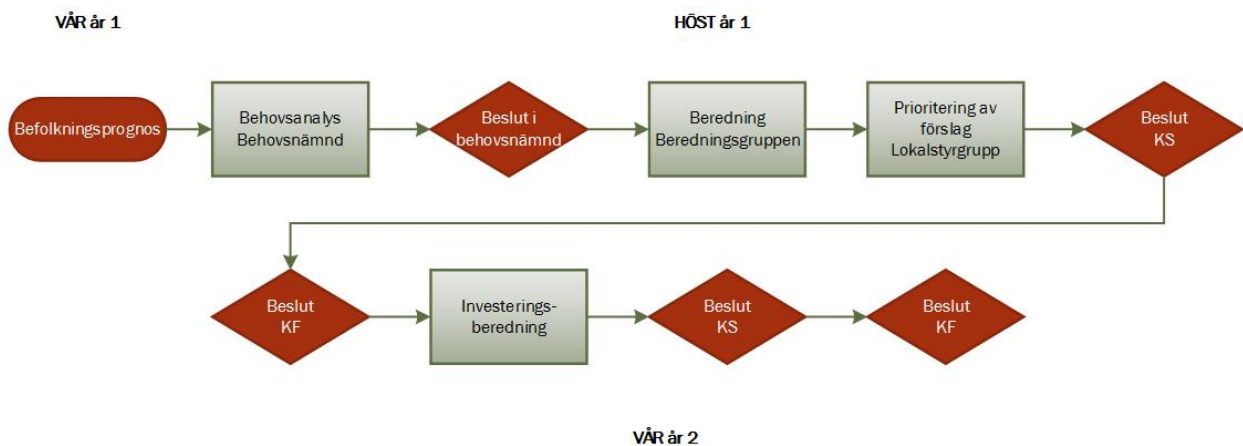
VÅR år 1

HÖST år 1

Befolkningsprognos

Behovsanalys Behovsnämnd

Beslut i behovsnämnd

Beredning Beredningsgruppen

Prioritering av förslag Lokalstyrgrupp

Beslut KS

Beslut KF

Investeringsberedning

Beslut KS

Beslut KF

VÅR år 2